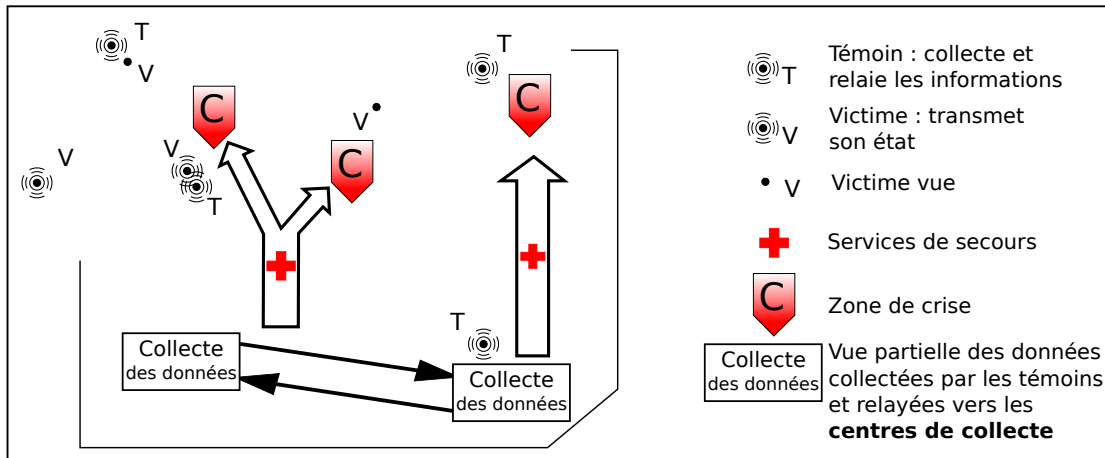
T
V
V
V
T
C
V
C
T
C
T
Collecte des données
Collecte des données

T Témoin : collecte et relaie les informations
V Victime : transmet son état
V Victime vue
Services de secours
C Zone de crise
Collecte des données Vue partielle des données collectées par les témoins et relayées vers les **centres de collecte**